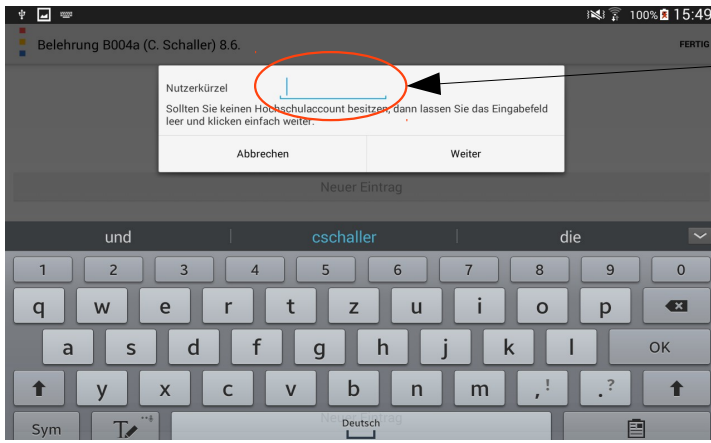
100% 15:49

Belehrung B004a (C. Schaller) 8.6.

FERTIG

Nutzerkürzel

Sollten Sie keinen Hochschulaccount besitzen, dann lassen Sie das Eingabefeld leer und klicken einfach weiter.

Abbrechen

Weiter

Neuer Eintrag

und

cschaller

die

1 2 3 4 5 6 7 8 9 0

q w e r t z u i o p

a s d f g h j k l OK

y x c v b n m ,! .?

Sym

Deutsch

Neuer Eintrag